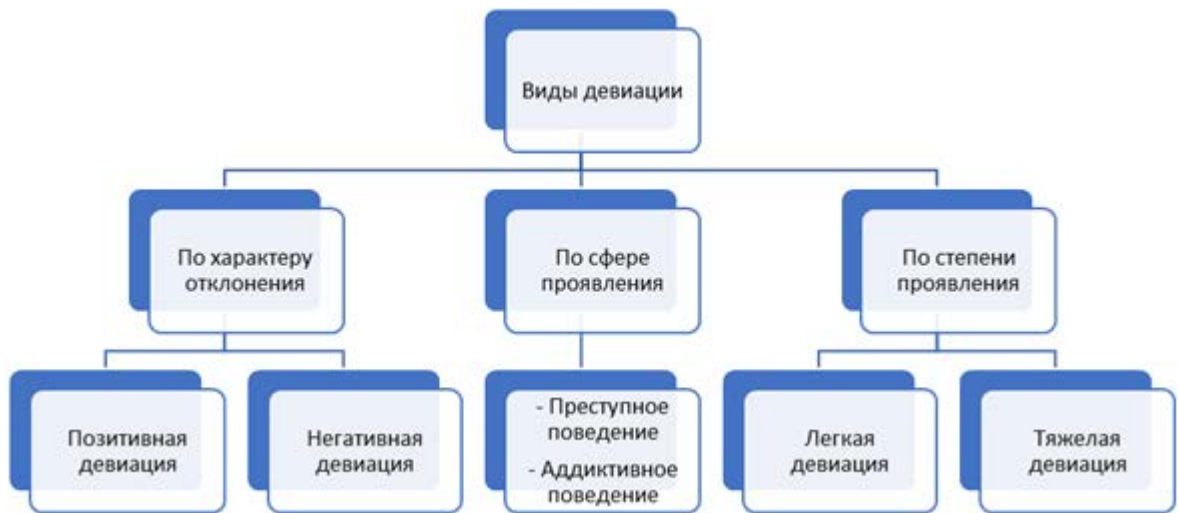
Виды девиации

По характеру отклонения

По сфере проявления

По степени проявления

Позитивная девиация

Негативная девиация

- Преступное поведение
- Аддиктивное поведение

Легкая девиация

Тяжелая девиация